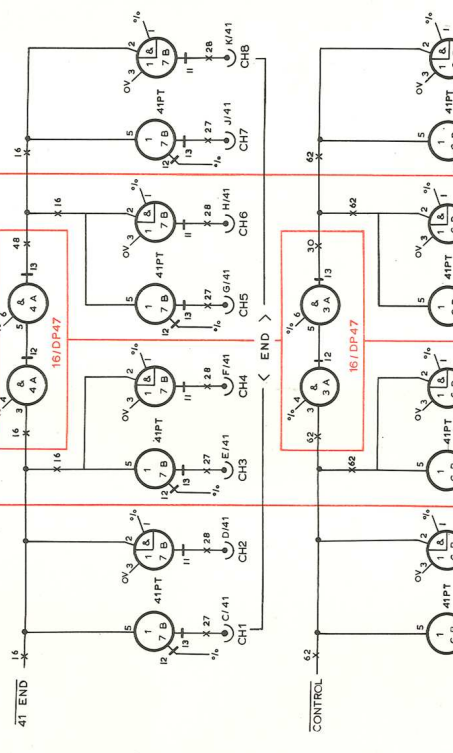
41 END
16
5
1
7B
12
13
X 27
0/0
C/41
CH1
OV
3
41PT
1 &
7B
2
0/0
11
X 28
D/41
CH2
16
X 16
5
1
7B
12
13
X 27
0/0
E/41
CH3
OV
3
41PT
1 &
7B
2
0/0
11
X 28
F/41
CH4
16
0/0
4
&
4A
12
5
6
&
4A
13
48
16/DP47
< END >
X 16
5
1
7B
12
13
X 27
0/0
G/41
CH5
OV
3
41PT
1 &
7B
2
0/0
11
X 28
H/41
CH6
16
5
1
7B
13
X 27
0/0
J/41
CH7
OV
3
41PT
1 &
7B
2
0/0
11
X 28
K/41
CH8
CONTROL
62
5
1
41PT
OV
3
1 &
2
0/0
X62
5
1
41PT
OV
3
1 &
2
0/0
62
0/0
4
&
3A
12
5
6
&
3A
13
30
16/DP47
X62
5
1
41PT
OV
3
1 &
2
0/0
62
5
1
41PT
OV
3
1 &
2
0/0